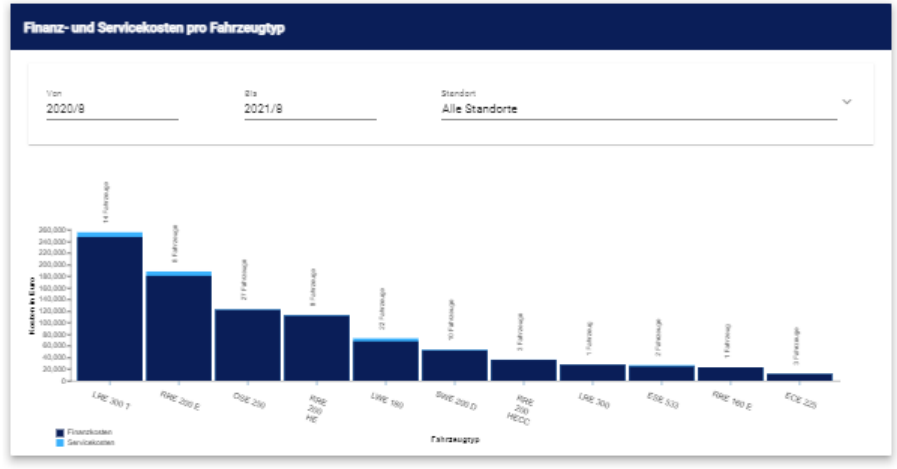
Finanz- und Servicekosten pro Fahrzeugtyp

Von
2020/8

Bis
2021/8

Standort
Alle Standorte

14 Fahrzeuge
8 Fahrzeuge
21 Fahrzeuge
8 Fahrzeuge
22 Fahrzeuge
10 Fahrzeuge
3 Fahrzeuge
1 Fahrzeug
2 Fahrzeuge
1 Fahrzeug
3 Fahrzeuge

260,000
240,000
220,000
200,000
180,000
160,000
140,000
120,000
100,000
80,000
60,000
40,000
20,000
0

Kosten in Euro

LRE 300 T
RRE 200 E
DSE 250
RRE 200 HE
LWE 180
SWE 200 D
RRE 200 HECC
LRE 300
ESE 533
RRE 160 E
ECE 225

Fahrzeugtyp

Finanzkosten
Servicekosten